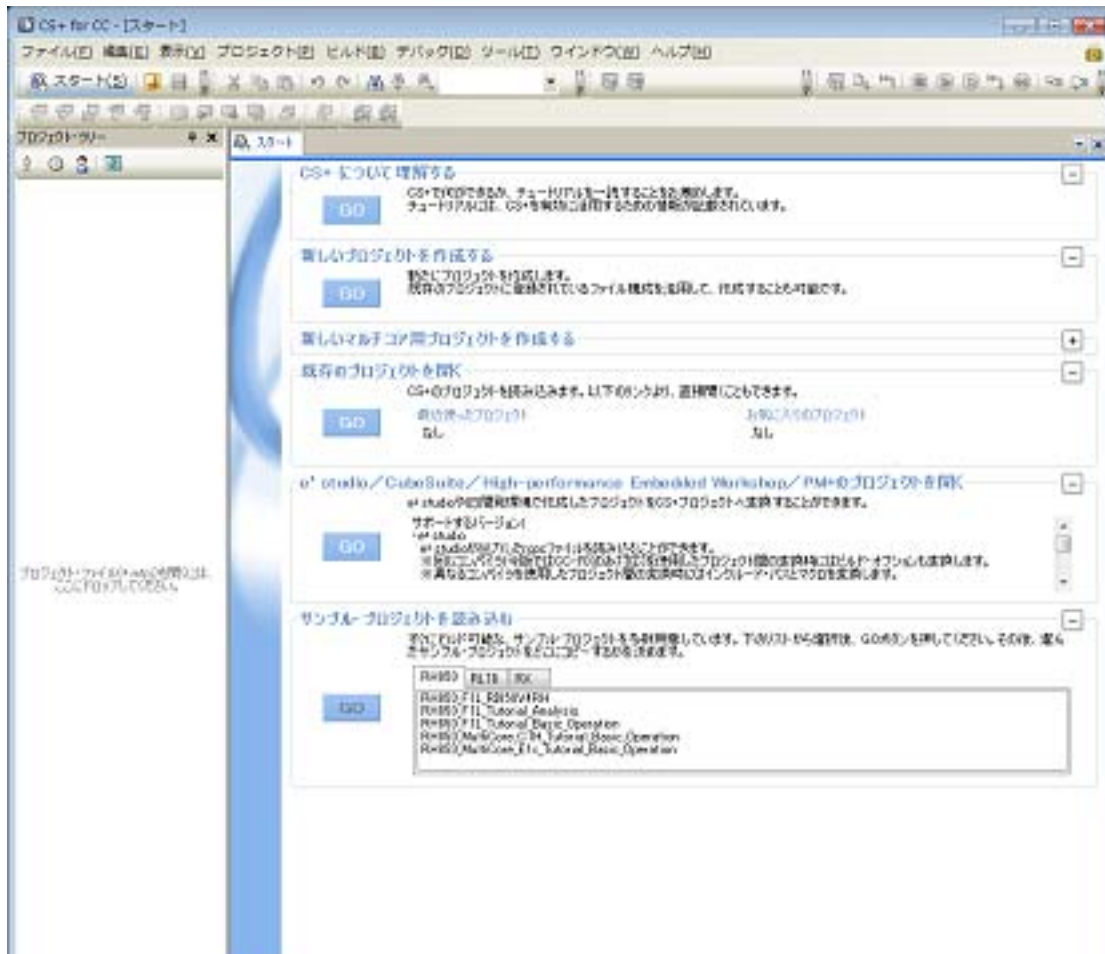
CS+ for CC - [スタート]

ファイル(F) 編集(E) 表示(V) プロジェクト(P) ビルド(B) デバッグ(D) ツール(T) ウインドウ(W) ヘルプ(H)

スタート(S)

プロジェクト・ツリー

スタート

CS+ について理解する

GO

CS+で何ができるか、チュートリアルを一読することをお勧めします。
チュートリアルには、CS+を有効に活用するための情報が記載されています。

新しいプロジェクトを作成する

GO

新たにプロジェクトを作成します。
既存のプロジェクトに登録されているファイル構成を流用して、作成することも可能です。

新しいマルチコア用プロジェクトを作成する

既存のプロジェクトを開く

GO

CS+のプロジェクトを読み込みます。以下のリンクより、直接開くこともできます。

最近使ったプロジェクト
なし

お気に入りのプロジェクト
なし

e² studio／CubeSuite／High-performance Embedded Workshop／PM+のプロジェクトを開く

e² studioや旧開発環境で作成したプロジェクトをCS+プロジェクトへ変換することができます。

GO

サポートするバージョン:
・e² studio
e² studioでは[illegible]ファイルを読み込むことが可能です。
※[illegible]
※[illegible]

プロジェクト・ファイル(*.mtpj)を開くには、ここにドロップしてください。

サンプル・プロジェクトを読み込む

すぐにビルド可能な、サンプル・プロジェクトを多数用意しています。下のリストから選択後、GOボタンを押してください。その後、選んだサンプル・プロジェクトをどこにコピーするかを決定します。

RH850 | RL78 | RX

GO

RH850 F1L_RH850/F1H
RH850 F1L_Tutorial_Analysis
RH850 F1L_Tutorial_Basic_Operation
RH850 MultiCore_C1H_Tutorial_Basic_Operation
RH850 MultiCore_E1x_Tutorial_Basic_Operation